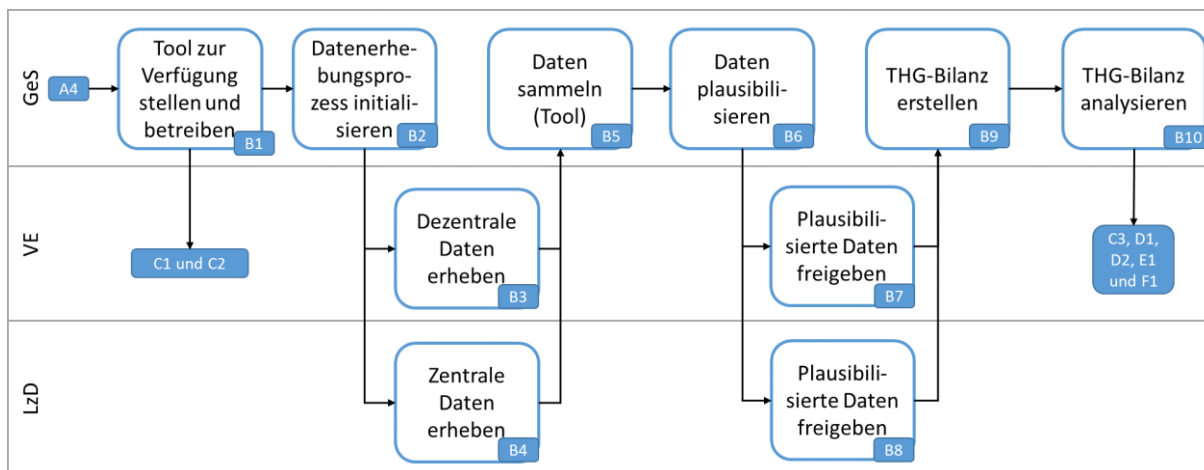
GeS

A4

Tool zur Verfügung stellen und betreiben B1

Datenerhebungsprozess initialisieren B2

Daten sammeln (Tool) B5

Daten plausibilisieren B6

THG-Bilanz erstellen B9

THG-Bilanz analysieren B10

VE

C1 und C2

Dezentrale Daten erheben B3

Plausibilisierte Daten freigeben B7

C3, D1, D2, E1 und F1

LzD

Zentrale Daten erheben B4

Plausibilisierte Daten freigeben B8